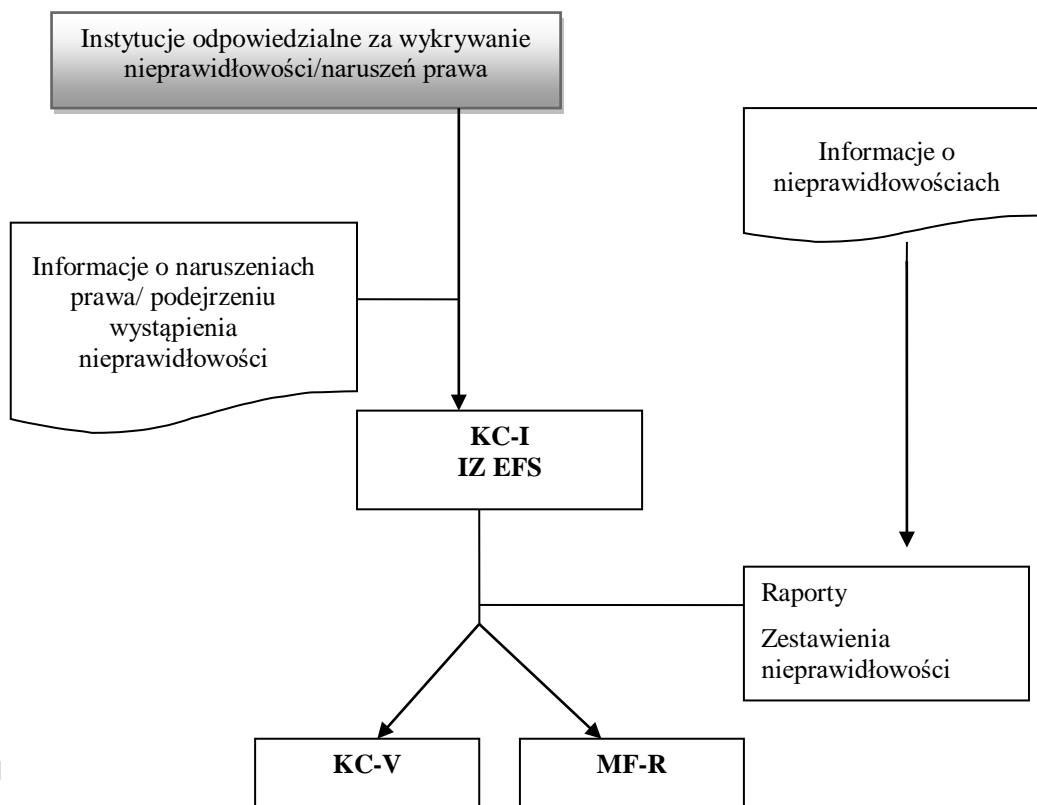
Instytucje odpowiedzialne za wykrywanie nieprawidłowości/naruszeń prawa

Informacje o nieprawidłowościach

Informacje o naruszeniach prawa/ podejrzeniu wystąpienia nieprawidłowości

**KC-I**
**IZ EFS**

Raporty

Zestawienia nieprawidłowości

**KC-V**

**MF-R**